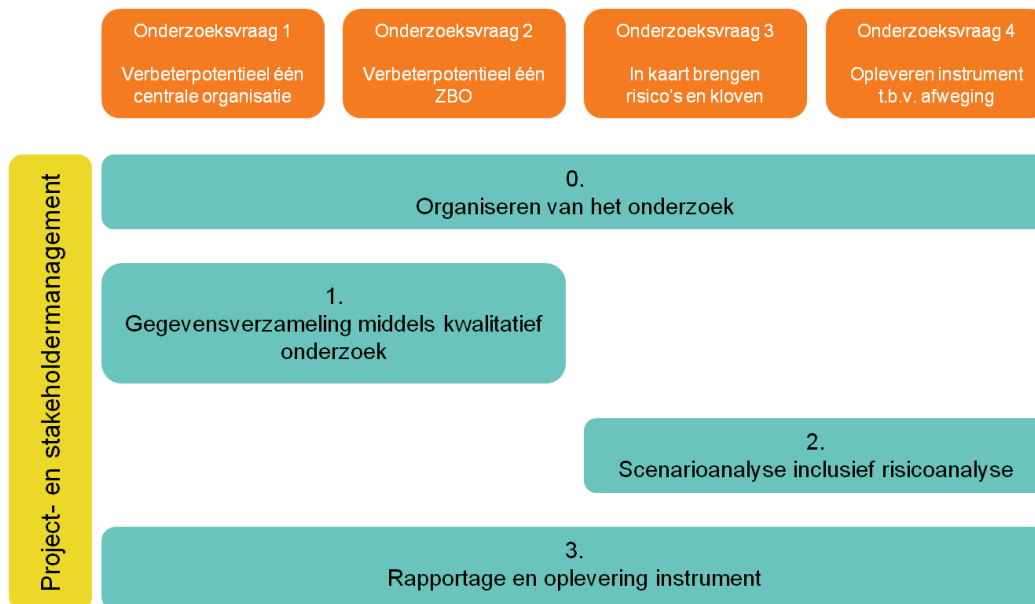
Onderzoeksvraag 1

Verbeterpotentieel één centrale organisatie

Onderzoeksvraag 2

Verbeterpotentieel één ZBO

Onderzoeksvraag 3

In kaart brengen risico's en kloven

Onderzoeksvraag 4

Opleveren instrument t.b.v. afweging

Project- en stakeholdermanagement

0.
Organiseren van het onderzoek

1.
Gegevensverzameling middels kwalitatief onderzoek

2.
Scenarioanalyse inclusief risicoanalyse

3.
Rapportage en oplevering instrument